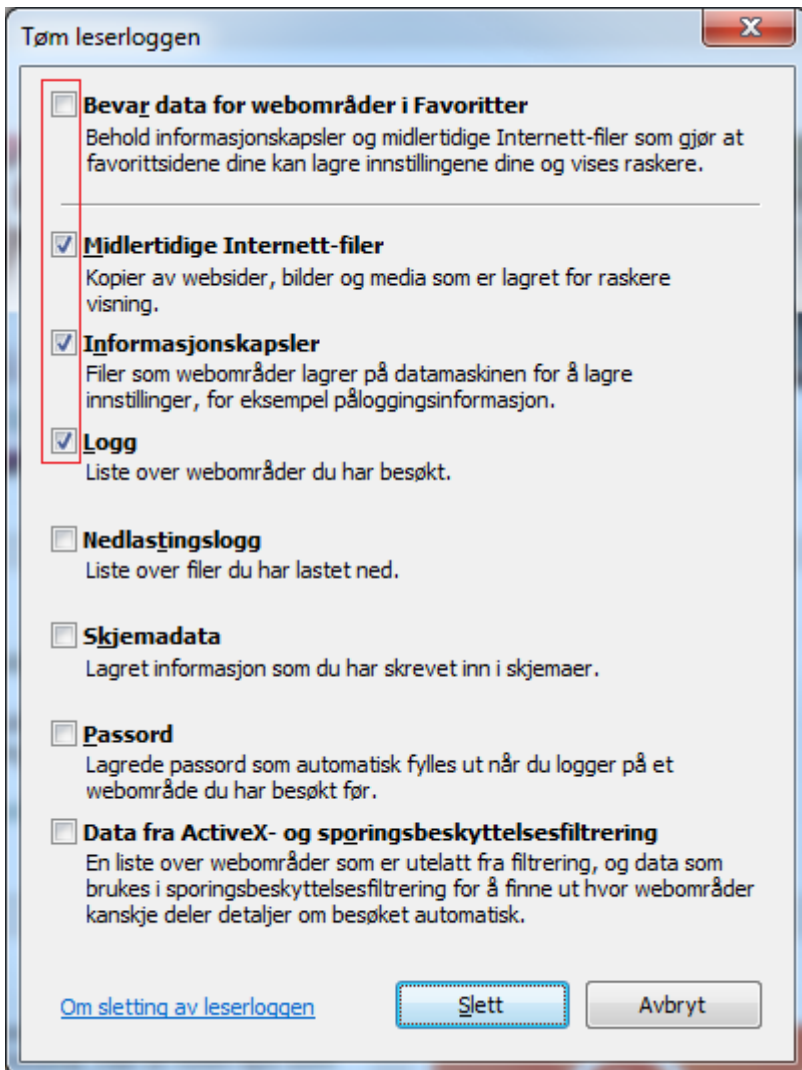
Tøm leserloggen

Bevar data for webområder i Favoritter
Behold informasjonskapsler og midlertidige Internett-filer som gjør at favorittsidene dine kan lagre innstillingene dine og vises raskere.

Midlertidige Internett-filer
Kopier av websider, bilder og media som er lagret for raskere visning.

Informasjonskapsler
Filer som webområder lagrer på datamaskinen for å lagre innstillinger, for eksempel påloggingsinformasjon.

Logg
Liste over webområder du har besøkt.

Nedlastingslogg
Liste over filer du har lastet ned.

Skjemadata
Lagret informasjon som du har skrevet inn i skjemaer.

Passord
Lagrede passord som automatisk fylles ut når du logger på et webområde du har besøkt før.

Data fra ActiveX- og sporingsbeskyttelsesfiltrering
En liste over webområder som er utelatt fra filtrering, og data som brukes i sporingsbeskyttelsesfiltrering for å finne ut hvor webområder kanskje deler detaljer om besøket automatisk.

Om sletting av leserloggen

Slett

Avbryt